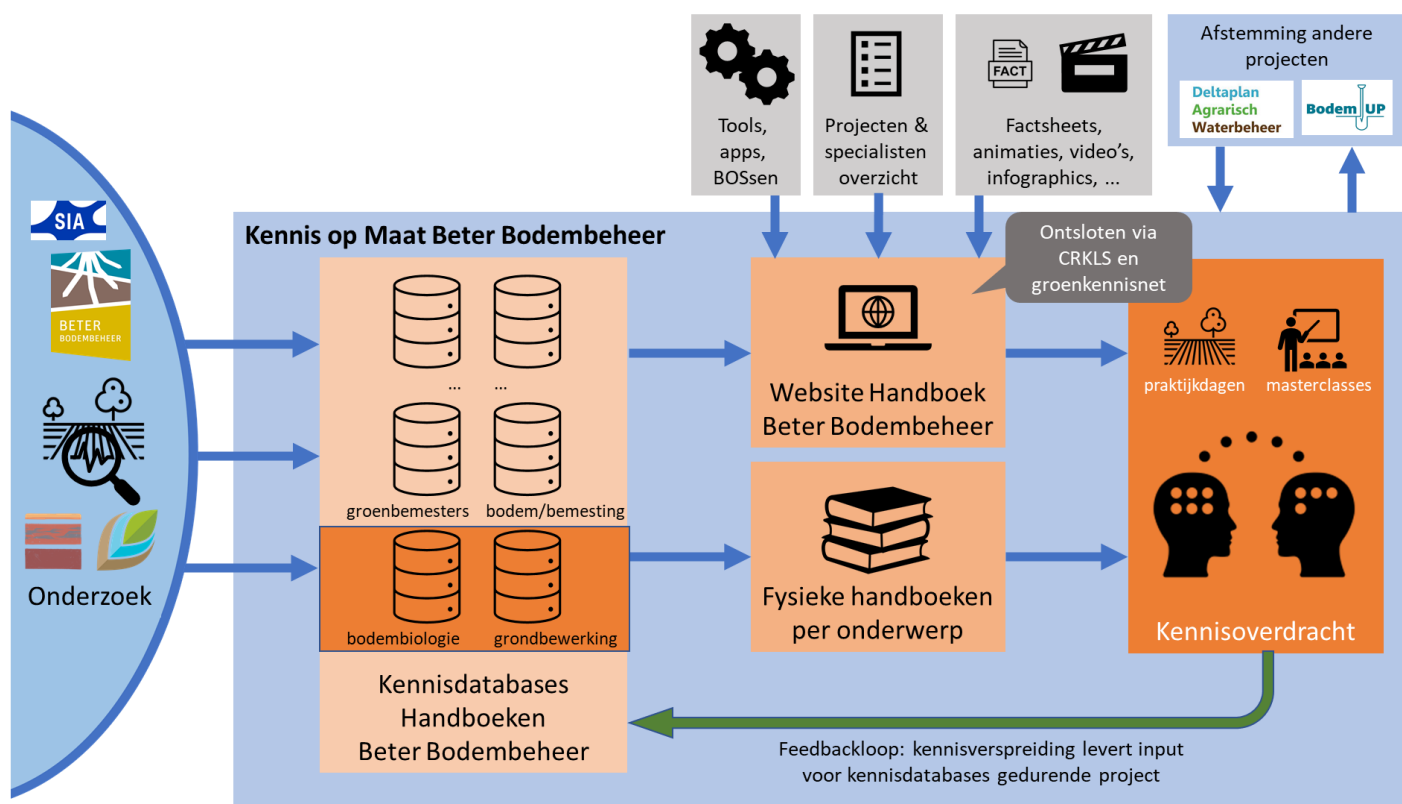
SIA

BETER BODEMBEHEER

Onderzoek

Tools, apps, BOSsen

Projecten & specialisten overzicht

FACT

Factsheets, animaties, video's, infographics, ...

Afstemming andere projecten

Deltaplan Agrarisch Waterbeheer

Bodem UP

Kennis op Maat Beter Bodembeheer

Ontsloten via CRKLS en groenkennisnet

... ...

groenbemesters bodem/bemesting

bodembiologie grondbewerking

Kennisdatabases Handboeken Beter Bodembeheer

Website Handboek Beter Bodembeheer

Fysieke handboeken per onderwerp

praktijkdagen masterclasses

Kennisoverdracht

Feedbackloop: kennisverspreiding levert input voor kennisdatabases gedurende project